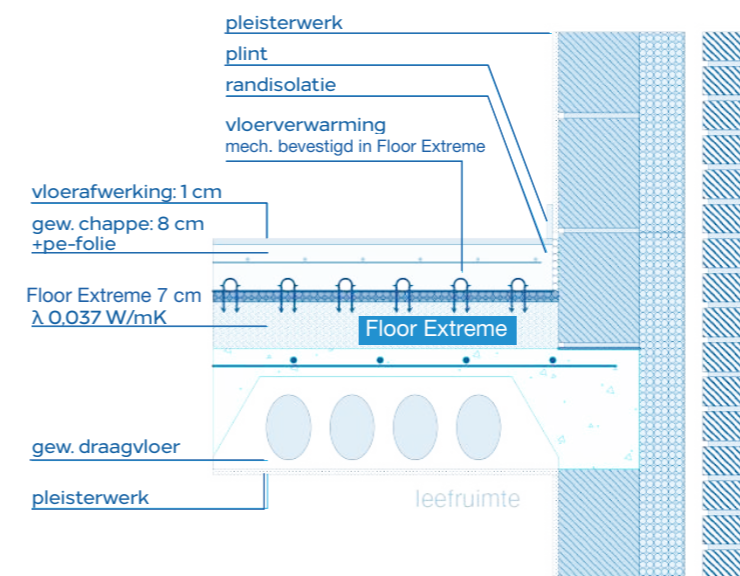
pleisterwerk

plint

randisolatie

vloerverwarming
mech. bevestigd in Floor Extreme

vloerafwerking: 1 cm

gew. chappe: 8 cm
+pe-folie

Floor Extreme 7 cm
λ 0,037 W/mK

Floor Extreme

gew. draagvloer

pleisterwerk

leefruimte